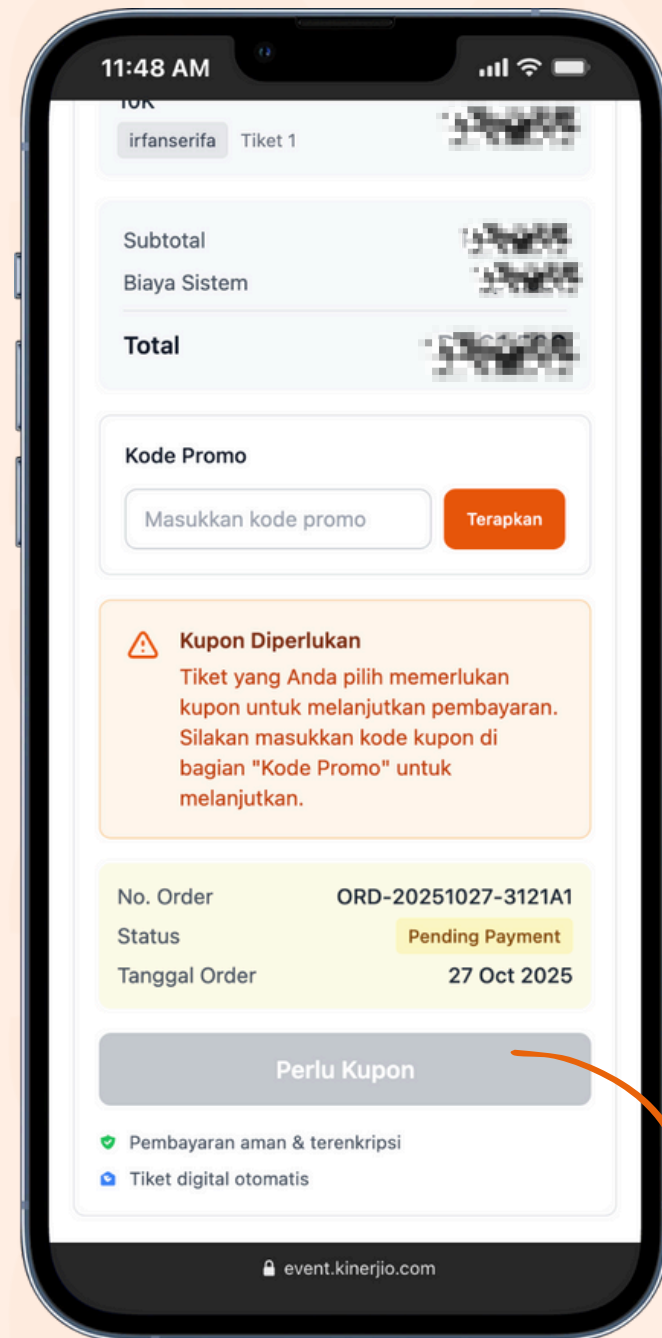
11:48 AM

10K

irfanserifa Tiket 1 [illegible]

Subtotal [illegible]
Biaya Sistem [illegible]
Total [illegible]

Kode Promo

Masukkan kode promo

Terapkan

Kupon Diperlukan
Tiket yang Anda pilih memerlukan kupon untuk melanjutkan pembayaran. Silakan masukkan kode kupon di bagian "Kode Promo" untuk melanjutkan.

No. Order ORD-20251027-3121A1
Status Pending Payment
Tanggal Order 27 Oct 2025

Perlu Kupon

Pembayaran aman & terenkripsi
Tiket digital otomatis

event.kinerjio.com